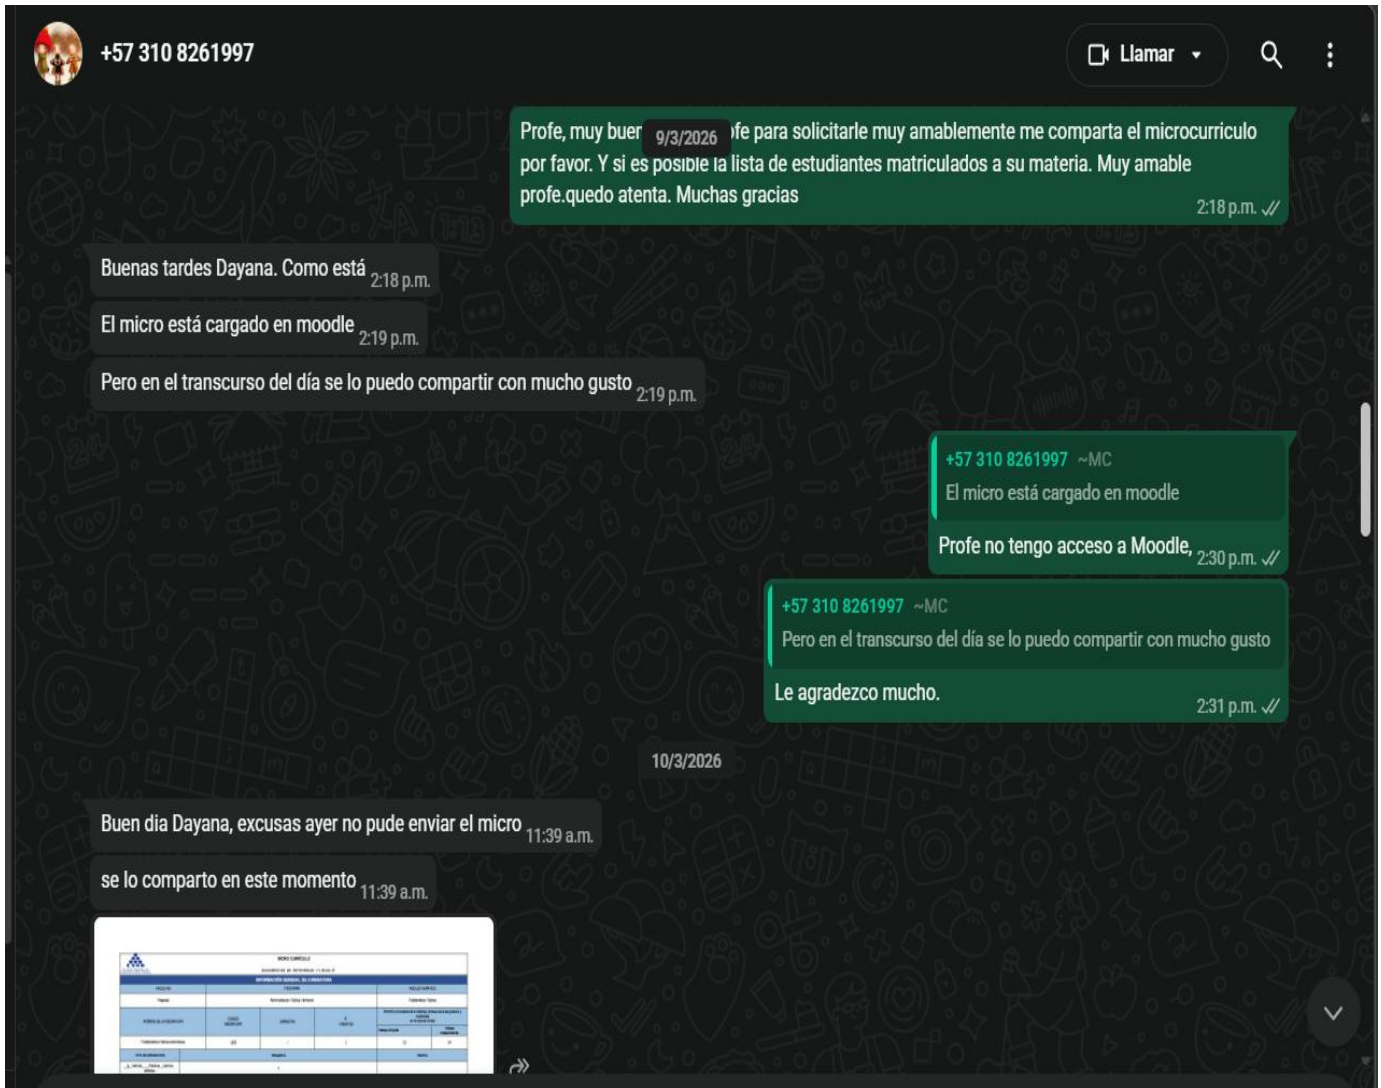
+57 310 8261997

Llamar

Profe, muy buen 9/3/2026 ofe para solicitarle muy amablemente me comparta el microcurriculo por favor. Y si es posible la lista de estudiantes matriculados a su materia. Muy amable profe.quedo atenta. Muchas gracias 2:18 p.m.

Buenas tardes Dayana. Como está 2:18 p.m.

El micro está cargado en moodle 2:19 p.m.

Pero en el transcurso del día se lo puedo compartir con mucho gusto 2:19 p.m.

+57 310 8261997 ~MC
El micro está cargado en moodle
Profe no tengo acceso a Moodle, 2:30 p.m.

+57 310 8261997 ~MC
Pero en el transcurso del día se lo puedo compartir con mucho gusto
Le agradezco mucho. 2:31 p.m.

10/3/2026

Buen dia Dayana, excusas ayer no pude enviar el micro 11:39 a.m.

se lo comparto en este momento 11:39 a.m.

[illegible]